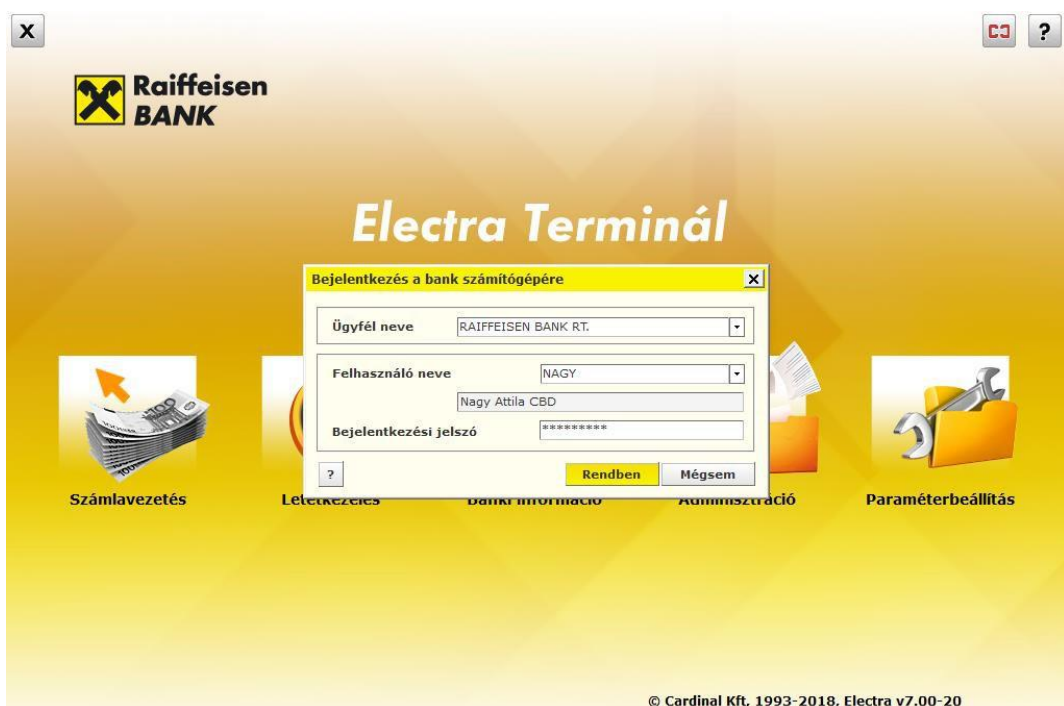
X

?

Raiffeisen BANK

Electra Terminál

Bejelentkezés a bank számítógépére

Ügyfél neve RAIFFEISEN BANK RT.

Felhasználó neve NAGY

Nagy Attila CBD

Bejelentkezési jelszó *********

?

Rendben Mégsem

Számlavezetés

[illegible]

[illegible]

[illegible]

Paraméterbeállítás

© Cardinal Kft. 1993-2018. Electra v7.00-20